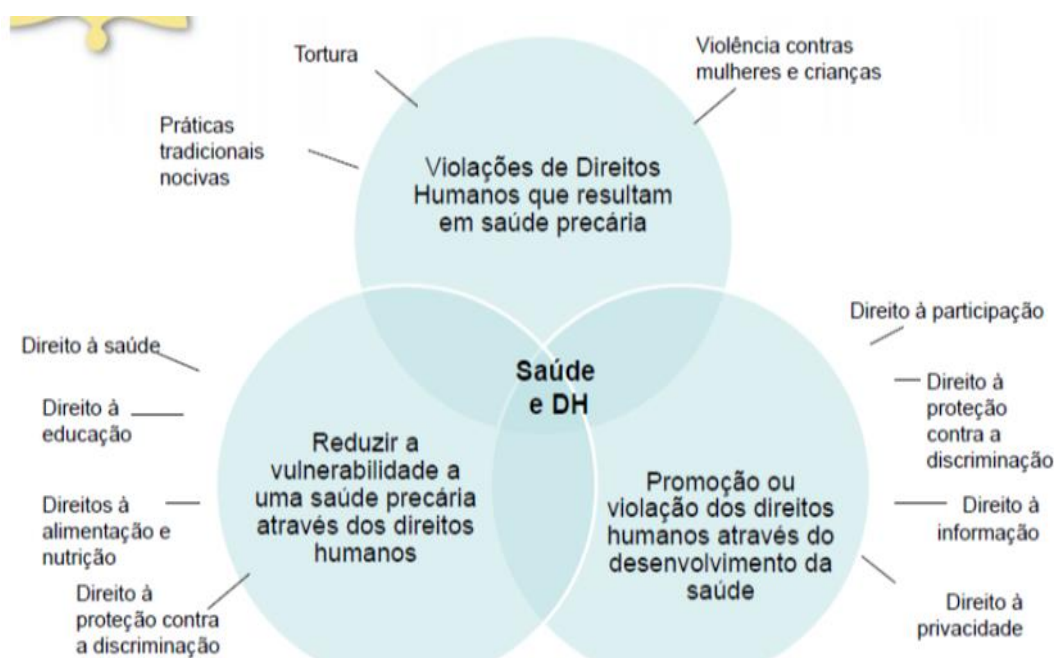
Tortura

Violência contras mulheres e crianças

Práticas tradicionais nocivas

Violações de Direitos Humanos que resultam em saúde precária

Direito à participação

Direito à saúde

Saúde e DH

Direito à educação

Direito à proteção contra a discriminação

Reduzir a vulnerabilidade a uma saúde precária através dos direitos humanos

Promoção ou violação dos direitos humanos através do desenvolvimento da saúde

Direitos à alimentação e nutrição

Direito à informação

Direito à proteção contra a discriminação

Direito à privacidade